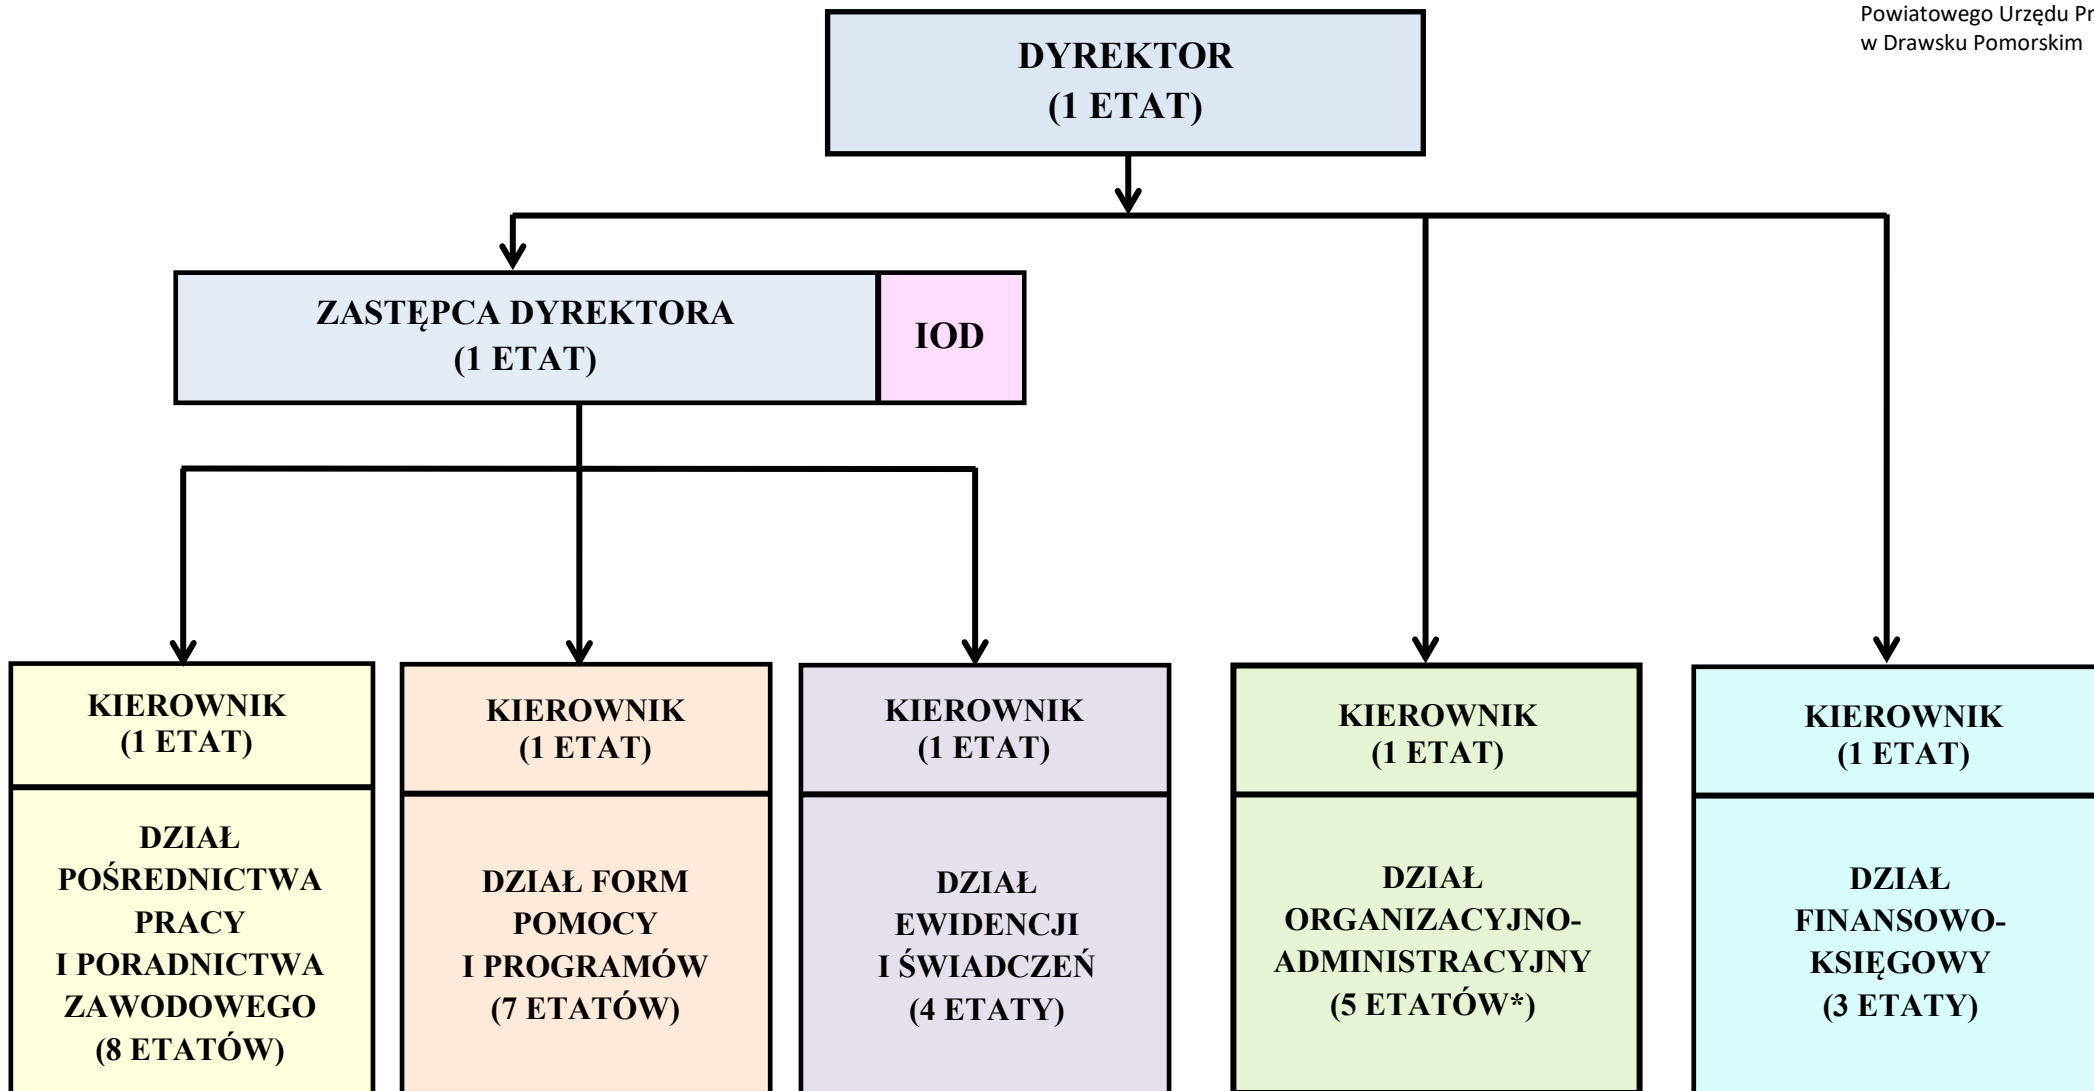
Powiatowego Urzędu Pr
w Drawsku Pomorskim

DYREKTOR
(1 ETAT)

ZASTĘPCA DYREKTORA
(1 ETAT)

IOD

KIEROWNIK
(1 ETAT)

DZIAŁ POŚREDNICTWA PRACY I PORADNICTWA ZAWODOWEGO
(8 ETATÓW)

KIEROWNIK
(1 ETAT)

DZIAŁ FORM POMOCY I PROGRAMÓW
(7 ETATÓW)

KIEROWNIK
(1 ETAT)

DZIAŁ EWIDENCJI I ŚWIADCZEŃ
(4 ETATY)

KIEROWNIK
(1 ETAT)

DZIAŁ ORGANIZACYJNO-ADMINISTRACYJNY
(5 ETATÓW*)

KIEROWNIK
(1 ETAT)

DZIAŁ FINANSOWO-KSIĘGOWY
(3 ETATY)